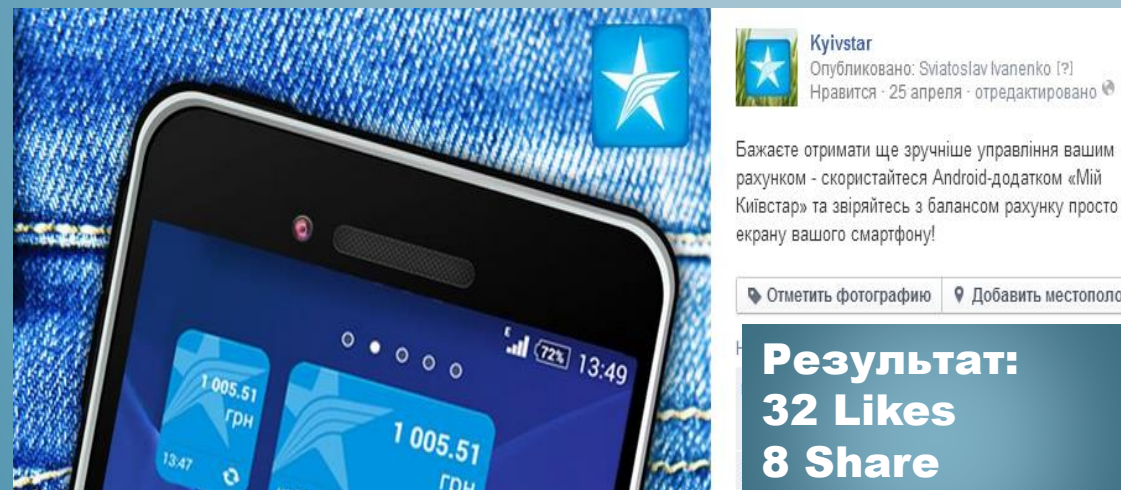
72% 13:49

1 005.51
грн
13:47

1 005.51
грн

Kyivstar
Опубликовано: Sviatoslav Ivanenko [?]
Нравится · 25 апреля · отредактировано

Бажаєте отримати ще зручніше управління вашим рахунком - скористайтеся Android-додатком «Мій Київстар» та звіряйтесь з балансом рахунку просто екрану вашого смартфону!

Отметить фотографию
Добавить местополо

Результат:
32 Likes
8 Share